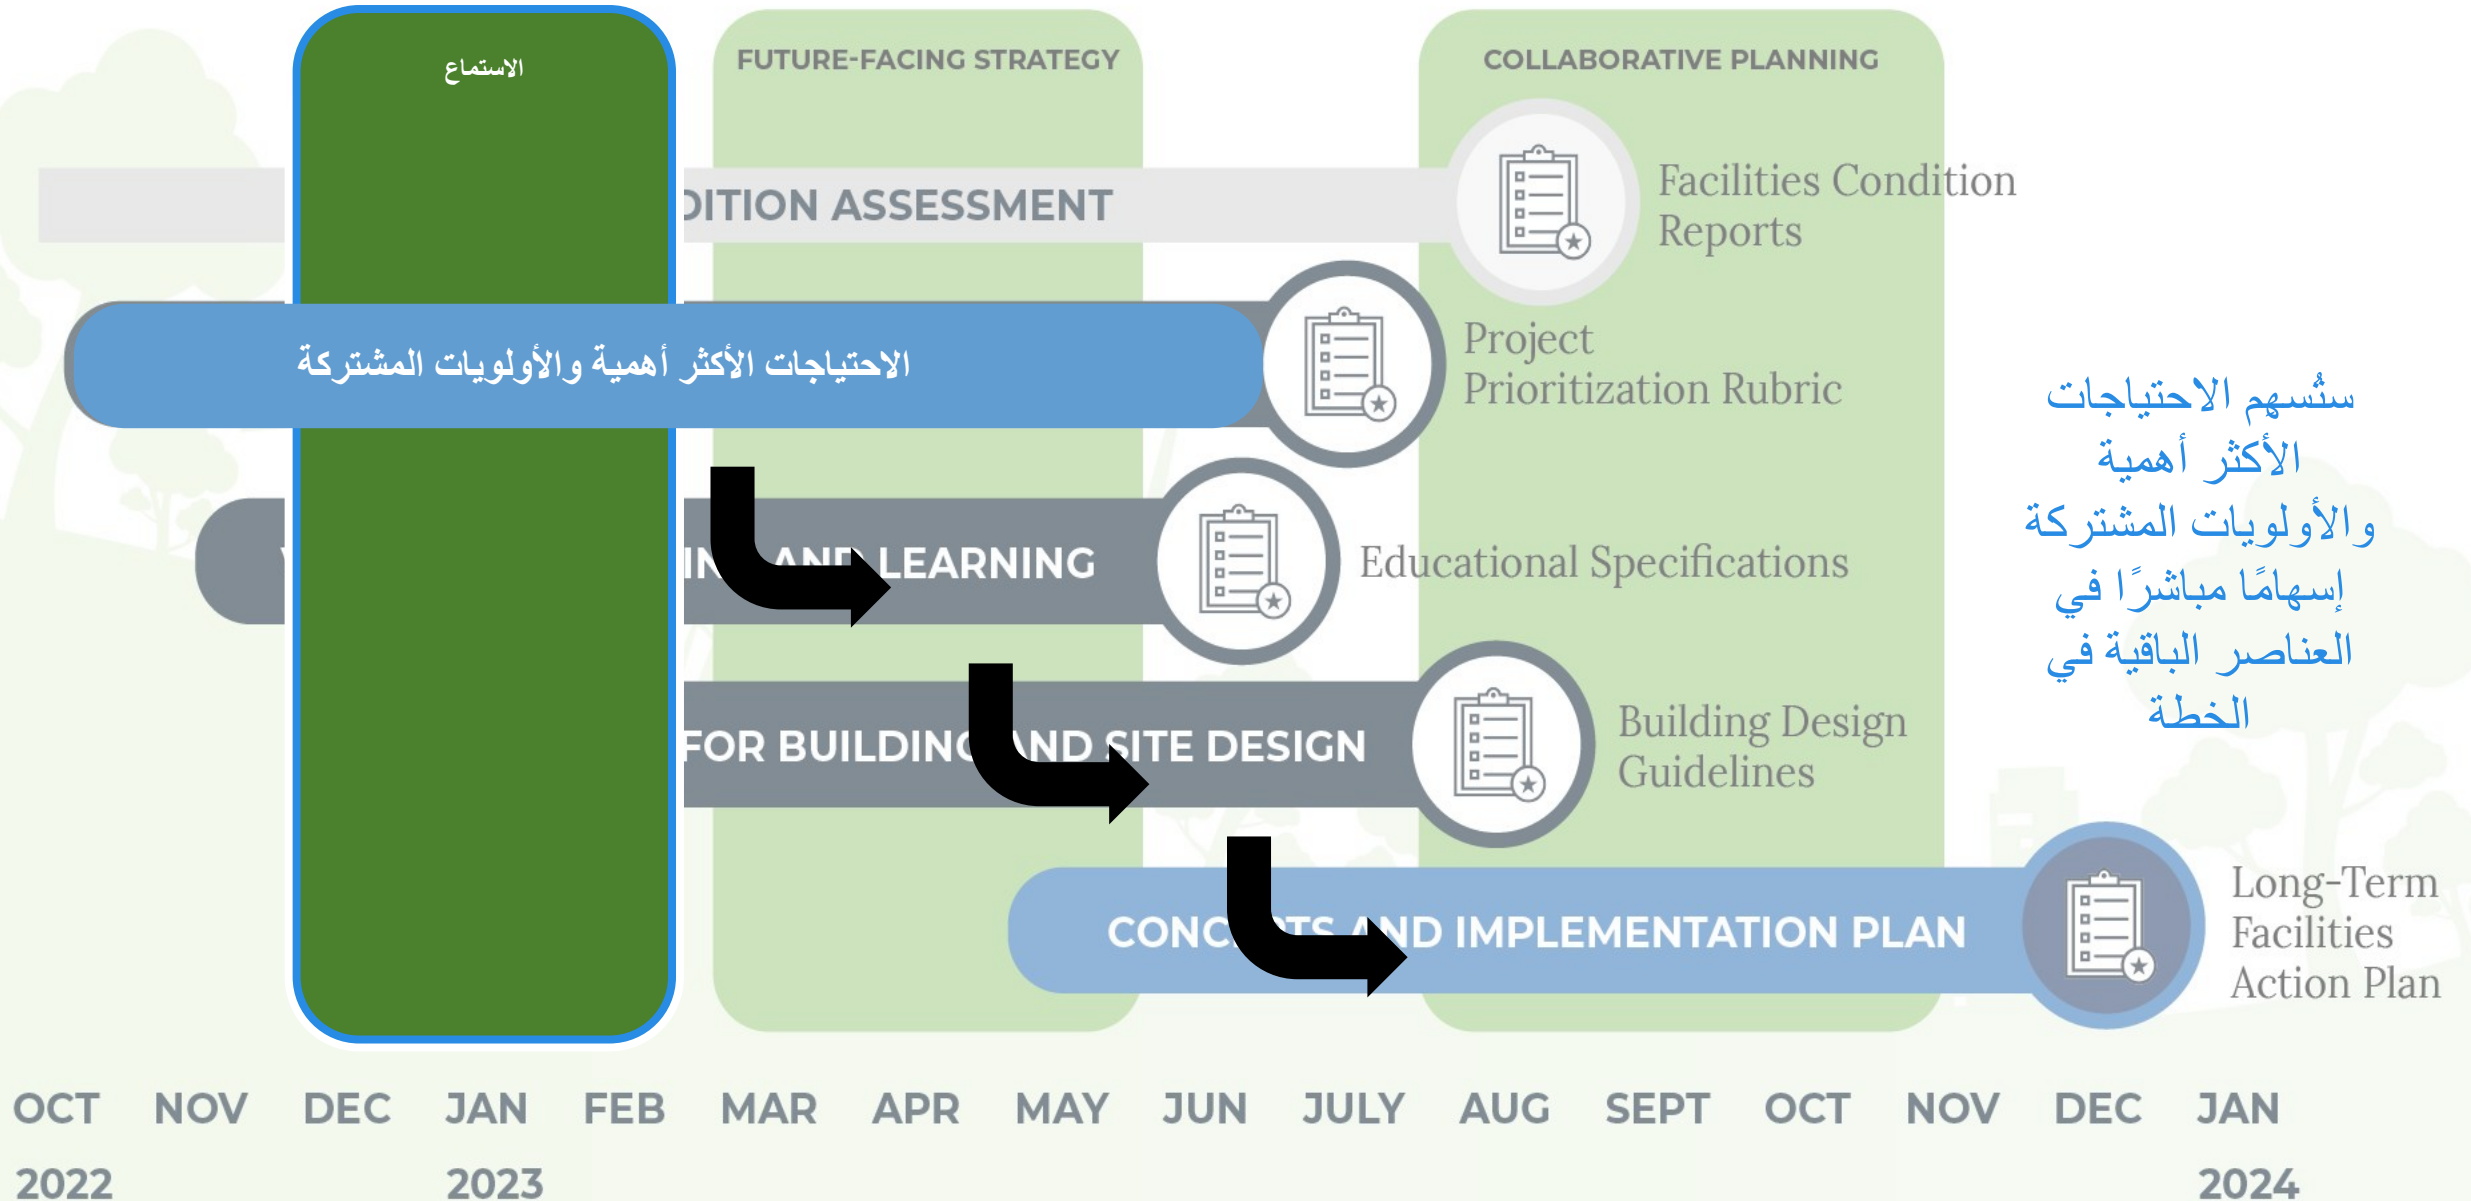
الاستماع

FUTURE-FACING STRATEGY

COLLABORATIVE PLANNING

DITION ASSESSMENT

Facilities Condition Reports

الاحتياجات الأكثر أهمية والأولويات المشتركة

Project Prioritization Rubric

ستُسهم الاحتياجات الأكثر أهمية والأولويات المشتركة إسهامًا مباشرًا في العناصر الباقية في الخطة

IN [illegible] AND LEARNING

Educational Specifications

FOR BUILDING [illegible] ND SITE DESIGN

Building Design Guidelines

CONC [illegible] TS AND IMPLEMENTATION PLAN

Long-Term Facilities Action Plan

OCT NOV DEC JAN FEB MAR APR MAY JUN JULY AUG SEPT OCT NOV DEC JAN

2022 2023 2024